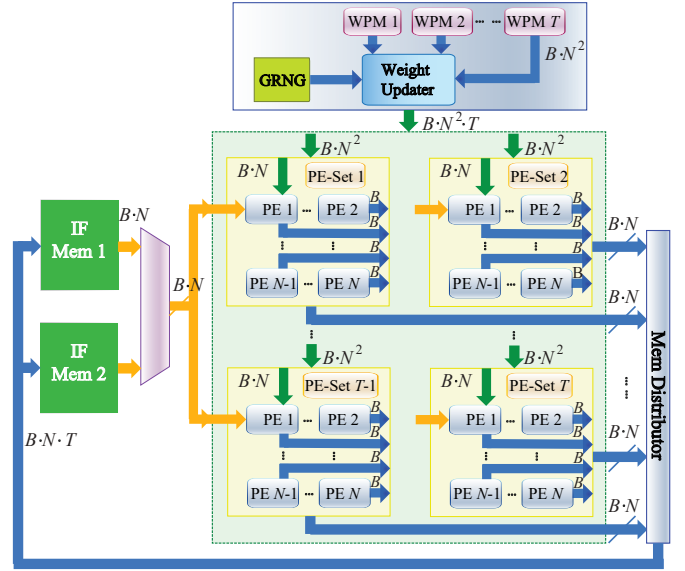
WPM 1
WPM 2
···
WPM $T$
$B{\cdot}N^2$
GRNG
Weight Updater
$B{\cdot}N^2{\cdot}T$
$B{\cdot}N^2$
$B{\cdot}N^2$
$B{\cdot}N$
PE-Set 1
$B{\cdot}N$
PE-Set 2
IF Mem 1
$B{\cdot}N$
PE 1
···
PE 2
$B$
PE 1
···
PE 2
$B$
$B{\cdot}N$
$B$
$B$
$B{\cdot}N$
$B$
$B$
PE $N$-1
···
PE $N$
PE $N$-1
···
PE $N$
$B{\cdot}N$
IF Mem 2
$B{\cdot}N^2$
$B{\cdot}N^2$
$B{\cdot}N$
PE-Set $T$-1
$B{\cdot}N$
PE-Set $T$
PE 1
···
PE 2
$B$
PE 1
···
PE 2
$B$
$B{\cdot}N$
$B{\cdot}N{\cdot}T$
$B$
$B$
$B{\cdot}N$
$B$
$B$
PE $N$-1
···
PE $N$
PE $N$-1
···
PE $N$
$B{\cdot}N$
Mem Distributor